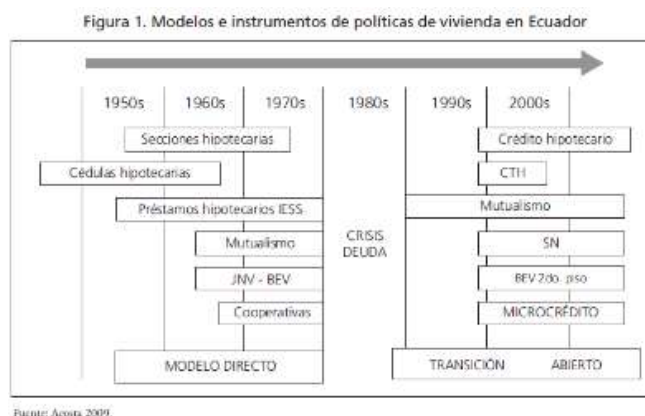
Figura 1. Modelos e instrumentos de políticas de vivienda en Ecuador

1950s
1960s
1970s
1980s
1990s
2000s

Secciones hipotecarias
Cédulas hipotecarias
Préstamos hipotecarios IESS
Mutualismo
JNV - BEV
Cooperativas
MODELO DIRECTO

CRISIS DEUDA

Crédito hipotecario
CTH
Mutualismo
SN
BEV 2do. piso
MICROCRÉDITO
TRANSICIÓN
ABIERTO

Fuente: Acosta 2009.